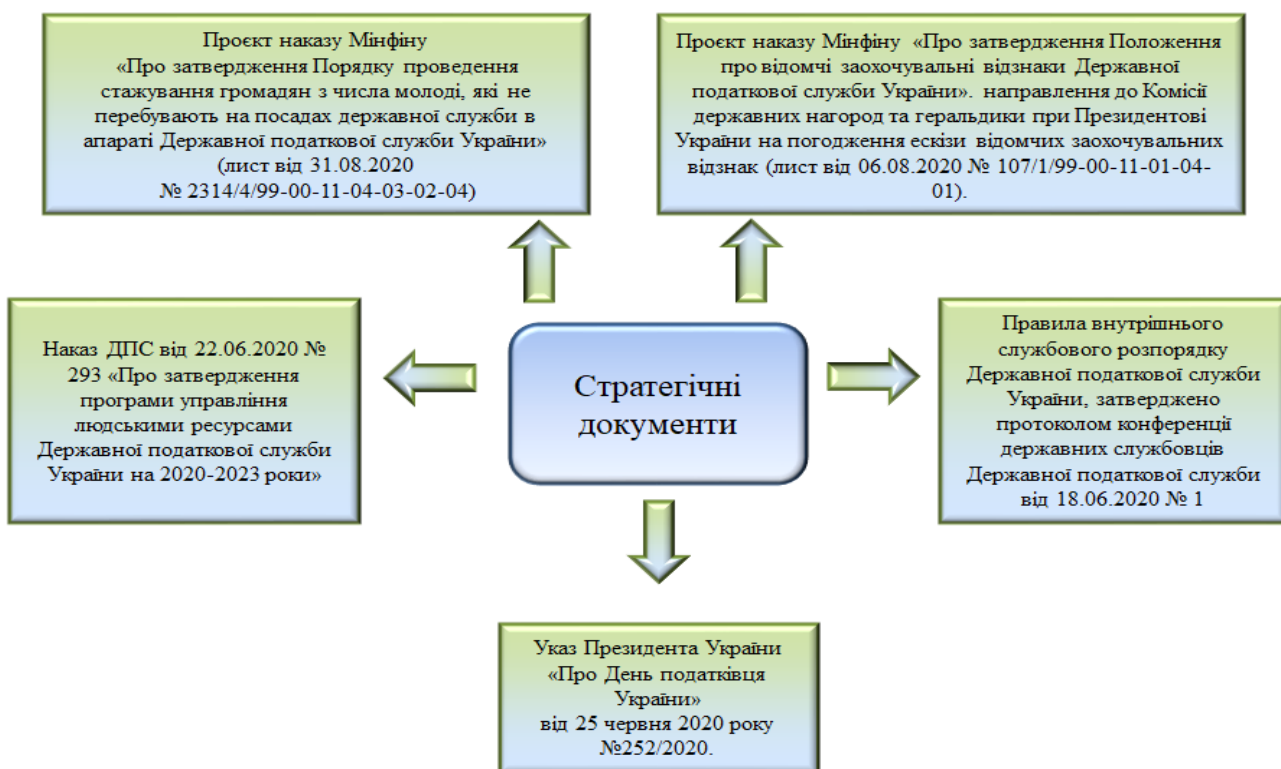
Проєкт наказу Мінфіну «Про затвердження Порядку проведення стажування громадян з числа молоді, які не перебувають на посадах державної служби в апараті Державної податкової служби України» (лист від 31.08.2020 № 2314/4/99-00-11-04-03-02-04)

Проєкт наказу Мінфіну «Про затвердження Положення про відомчі заохочувальні відзнаки Державної податкової служби України». направлення до Комісії державних нагород та геральдики при Президентові України на погодження ескізи відомчих заохочувальних відзнак (лист від 06.08.2020 № 107/1/99-00-11-01-04-01).

Наказ ДПС від 22.06.2020 № 293 «Про затвердження програми управління людськими ресурсами Державної податкової служби України на 2020-2023 роки»

Стратегічні документи

Правила внутрішнього службового розпорядку Державної податкової служби України, затверджено протоколом конференції державних службовців Державної податкової служби від 18.06.2020 № 1

Указ Президента України «Про День податківця України» від 25 червня 2020 року №252/2020.